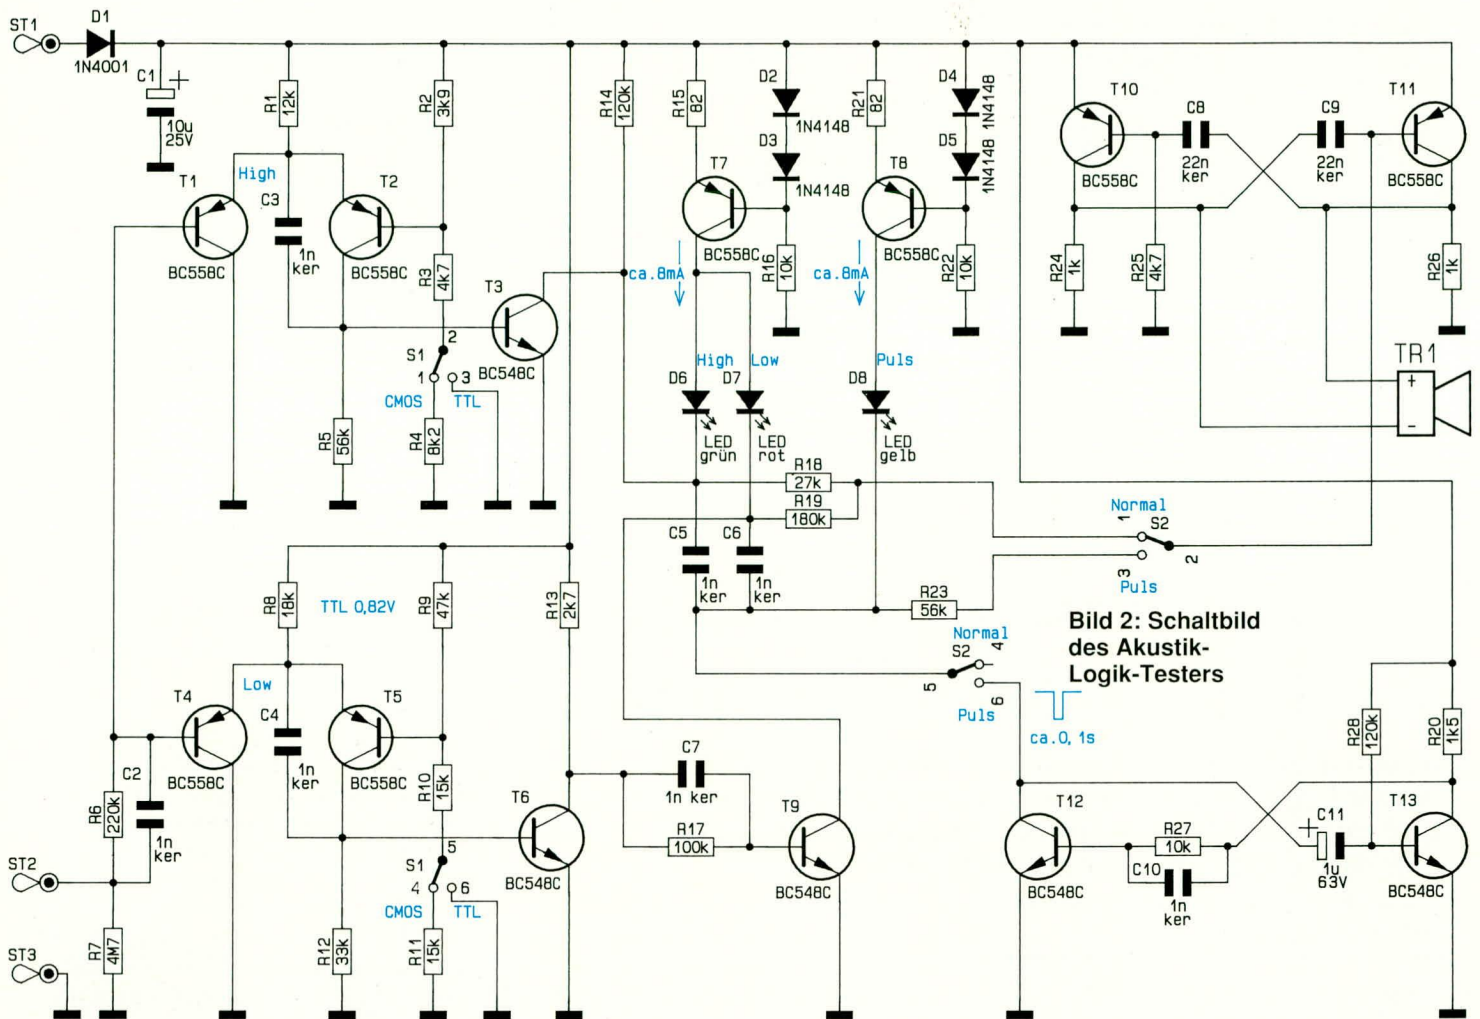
ST1
D1
1N4001
C1
+
10u
25V
R1
12k
R2
3k9
R14
120k
R15
82
D2
1N4148
D3
1N4148
R21
82
D4
1N4148
D5
1N4148
T10
C8
22n
ker
C9
22n
ker
T11
BC558C
BC558C
T1
High
C3
1n
ker
T2
BC558C
BC558C
R3
4k7
T3
BC548C
S1
2
1
3
CMOS
TTL
R5
56k
R4
8k2
T7
BC558C
R16
10k
T8
BC558C
R22
10k
ca.8mA
ca.8mA
High
Low
Puls
D6
D7
D8
LED
grün
LED
rot
LED
gelb
R24
1k
R25
4k7
R26
1k
TR1
+
-
R18
27k
R19
180k
Normal
1
S2
2
3
Puls
C5
1n
ker
C6
1n
ker
R23
56k
R13
2k7
R8
18k
TTL 0,82V
R9
47k
Bild 2: Schaltbild des Akustik-Logik-Testers
Normal
S2
4
5
6
Puls
ca.0,1s
T4
Low
C4
1n
ker
T5
BC558C
BC558C
C2
1n
ker
R6
220k
R10
15k
T6
BC548C
C7
1n ker
R17
100k
T9
BC548C
R28
120k
R20
1k5
T12
BC548C
R27
10k
C10
1n
ker
C11
+
1u
63V
T13
BC548C
ST2
S1
5
4
6
CMOS
TTL
ST3
R7
4M7
R12
33k
R11
15k